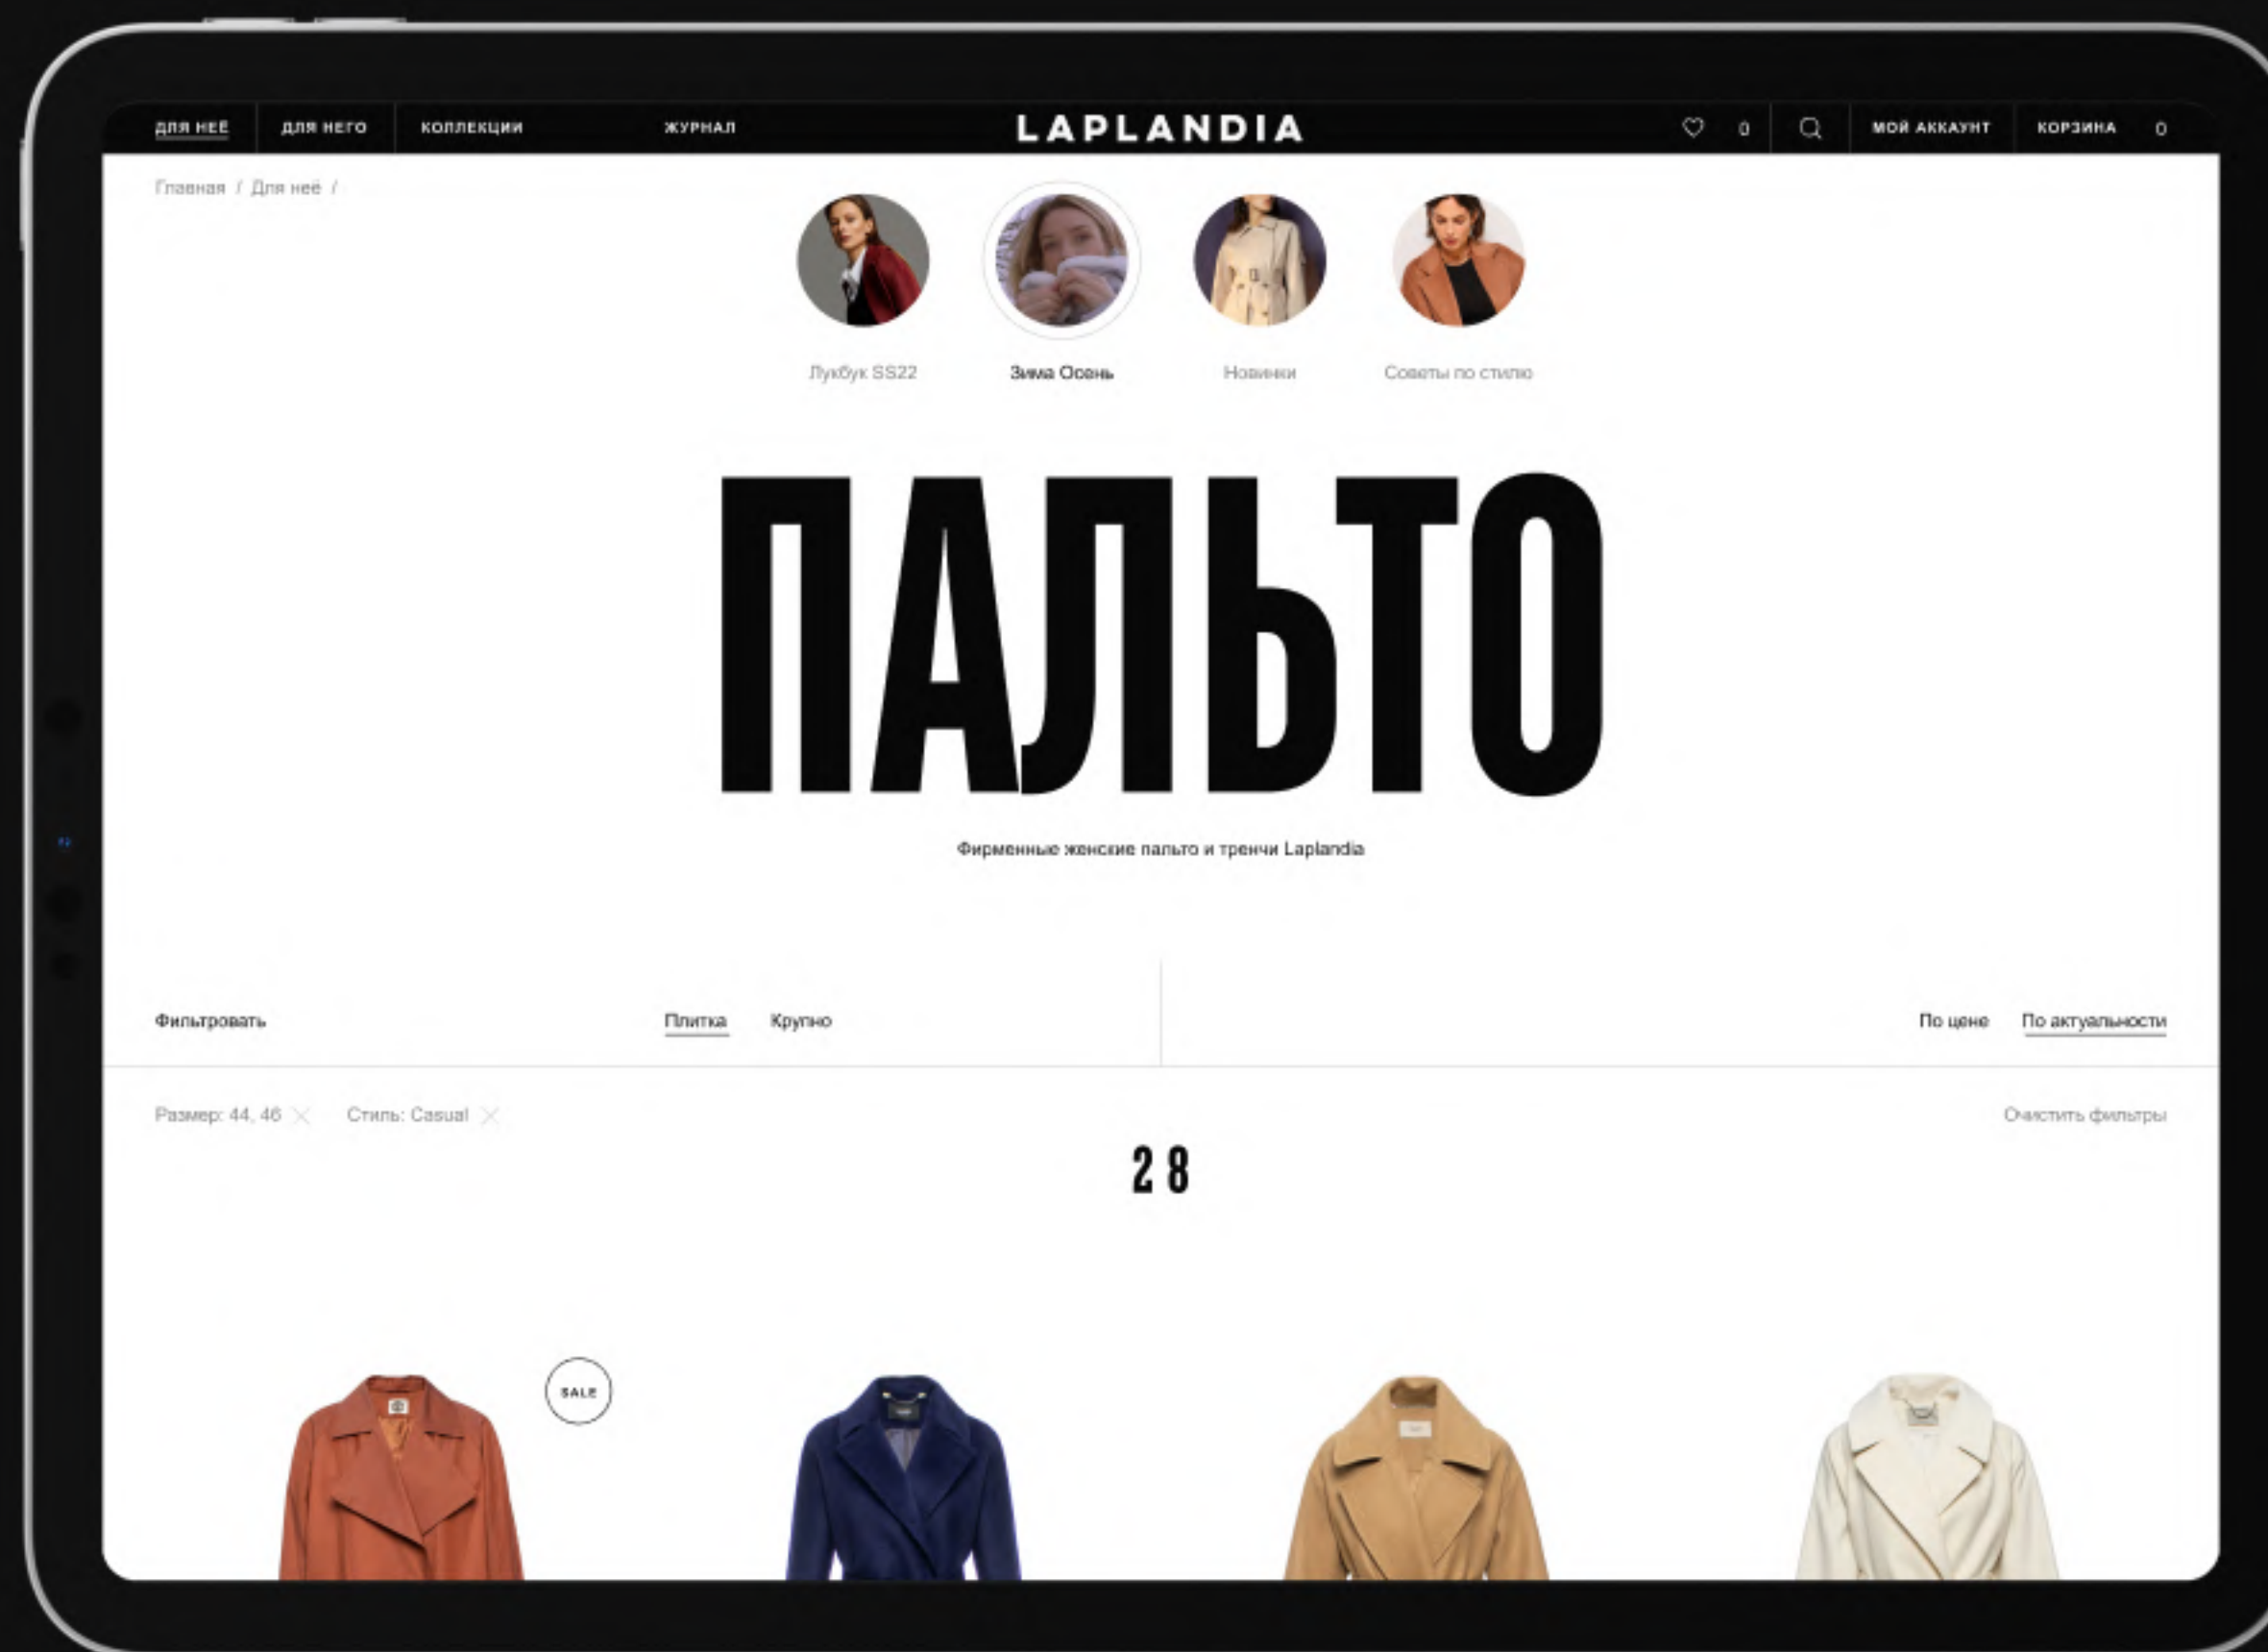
ДЛЯ НЕЁ ДЛЯ НЕГО КОЛЛЕКЦИИ ЖУРНАЛ

LAPLANDIA

0 МОЙ АККАУНТ КОРЗИНА 0

Главная / Для неё /

Лукбук SS22 Зима Осень Новинки Советы по стилю

ПАЛЬТО

Фирменные женские пальто и тренчи Laplandia

Фильтровать Плитка Крупно По цене По актуальности

Размер: 44, 46 Стиль: Casual Очистить фильтры

28

SALE